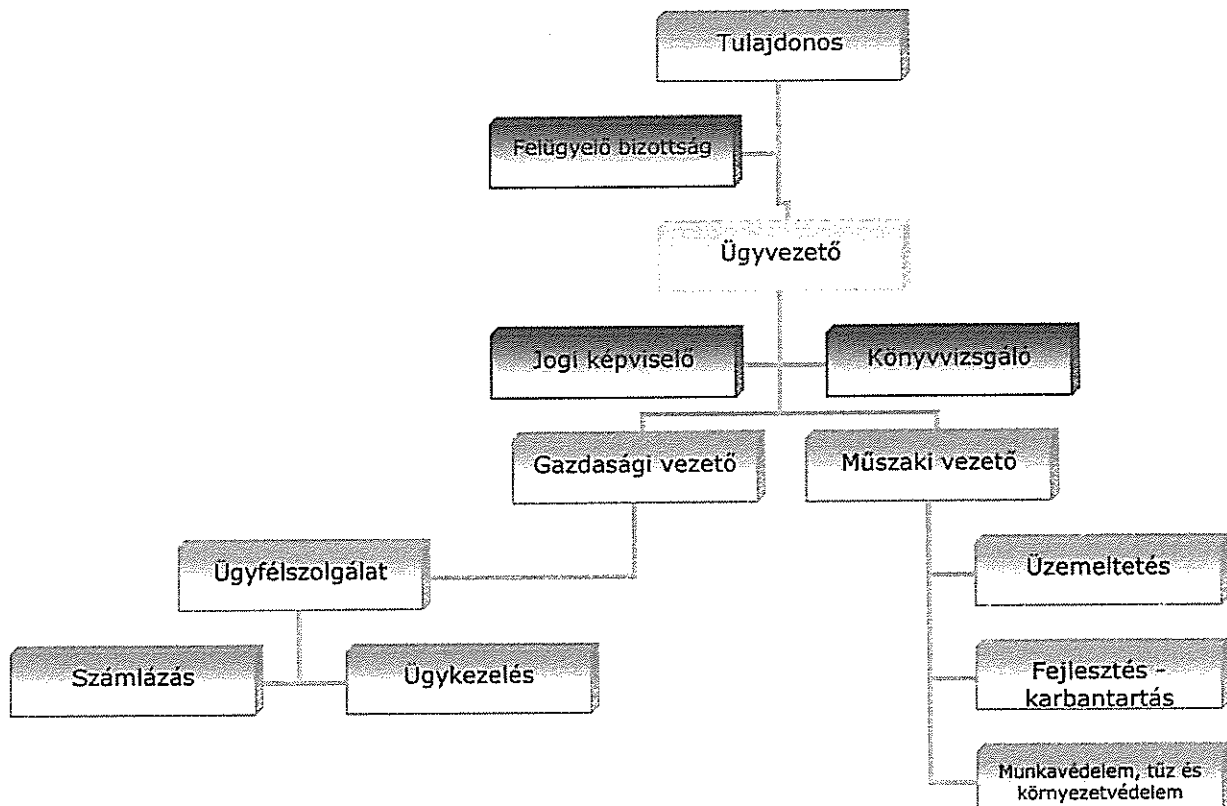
Tulajdonos

Felügyelő bizottság

Ügyvezető

Jogi képviselő

Könyvvizsgáló

Gazdasági vezető

Műszaki vezető

Ügyfélszolgálat

Számlázás

Ügykezelés

Üzemeltetés

Fejlesztés - karbantartás

Munkavédelem, tűz és környezetvédelem